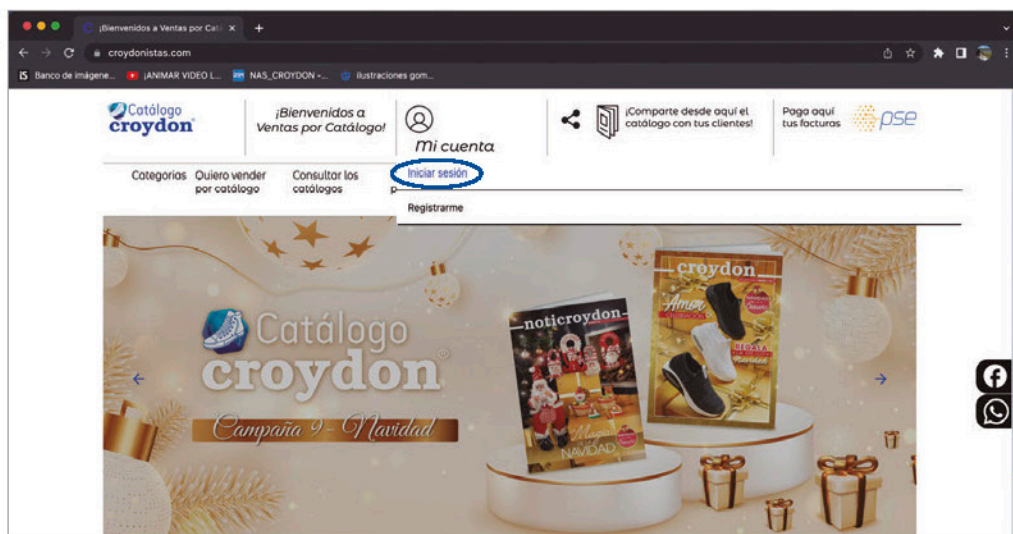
¡Bienvenidos a Ventas por Cat... ×
croydonistas.com
Banco de imágene... ¡ANIMAR VIDEO L... NAS_CROYDON -... ilustraciones gom...

Catálogo croydon

¡Bienvenidos a Ventas por Catálogo!

Mi cuenta

¡Comparte desde aquí el catálogo con tus clientes!

Paga aquí tus facturas

pse

Categorías

Quiero vender por catálogo

Consultar los catálogos

Iniciar sesión

Registrarme

Catálogo croydon

Campaña 9 - Navidad

noticroydon

Magia NAVIDAD

croydon

Amor

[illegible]